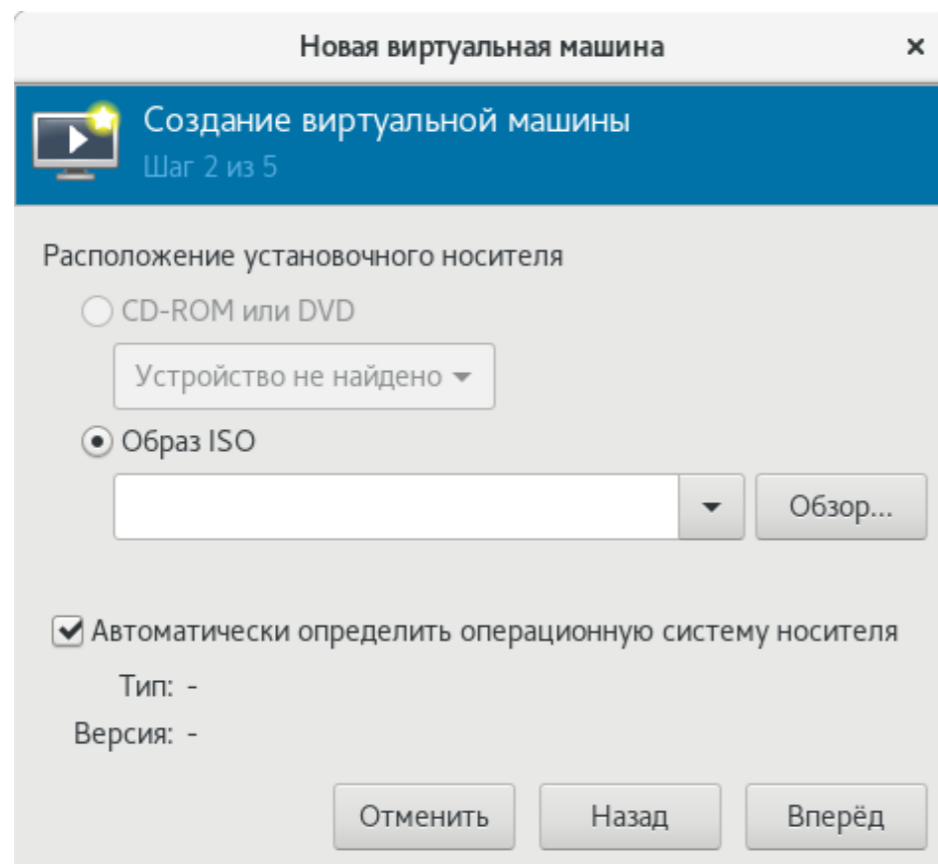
Новая виртуальная машина

×

Создание виртуальной машины
Шаг 2 из 5

Расположение установочного носителя

CD-ROM или DVD

Устройство не найдено

Образ ISO

Обзор...

Автоматически определить операционную систему носителя

Тип: -

Версия: -

Отменить

Назад

Вперёд